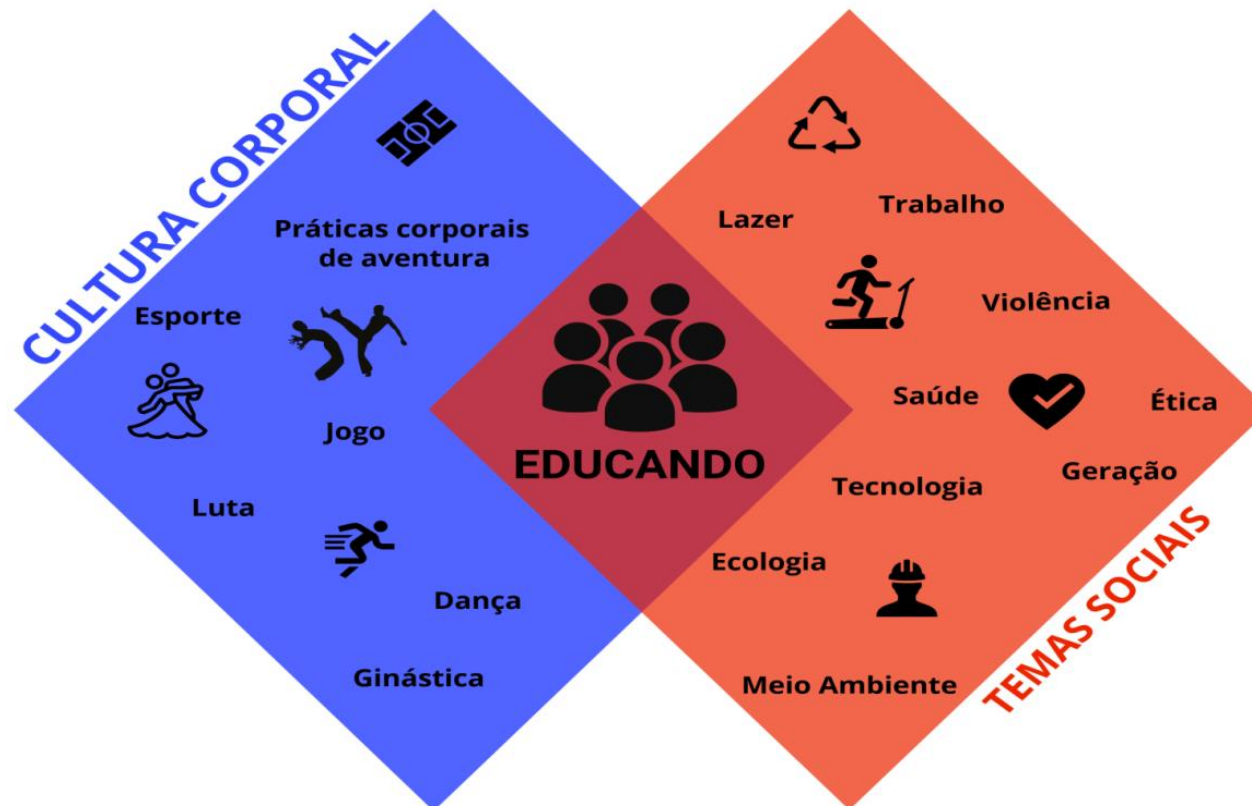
CULTURA CORPORAL

Práticas corporais de aventura

Esporte

Jogo

Luta

Dança

Ginástica

EDUCANDO

Lazer

Trabalho

Violência

Saúde

Ética

Geração

Tecnologia

Ecologia

Meio Ambiente

TEMAS SOCIAIS